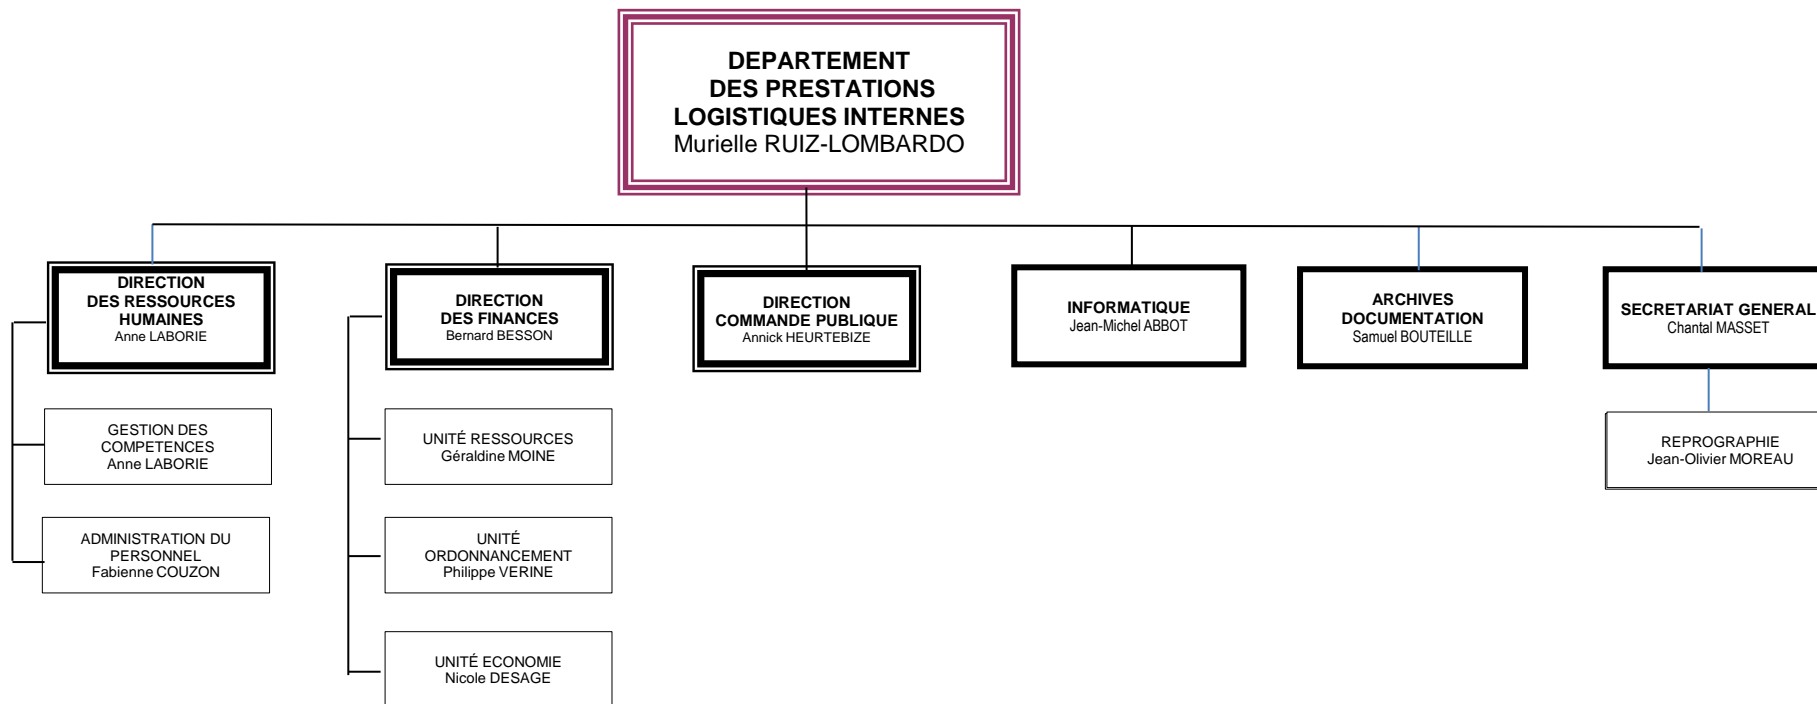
DEPARTEMENT
DES PRESTATIONS
LOGISTIQUES INTERNES
Murielle RUIZ-LOMBARDO

DIRECTION
DES RESSOURCES
HUMAINES
Anne LABORIE

GESTION DES
COMPETENCES
Anne LABORIE

ADMINISTRATION DU
PERSONNEL
Fabienne COUZON

DIRECTION
DES FINANCES
Bernard BESSON

UNITÉ RESSOURCES
Géraldine MOINE

UNITÉ
ORDONNANCEMENT
Philippe VERINE

UNITÉ ECONOMIE
Nicole DESAGE

DIRECTION
COMMANDE PUBLIQUE
Annick HEURTEBIZE

INFORMATIQUE
Jean-Michel ABBOT

ARCHIVES
DOCUMENTATION
Samuel BOUTEILLE

SECRETARIAT GENERAL
Chantal MASSET

REPROGRAPHIE
Jean-Olivier MOREAU